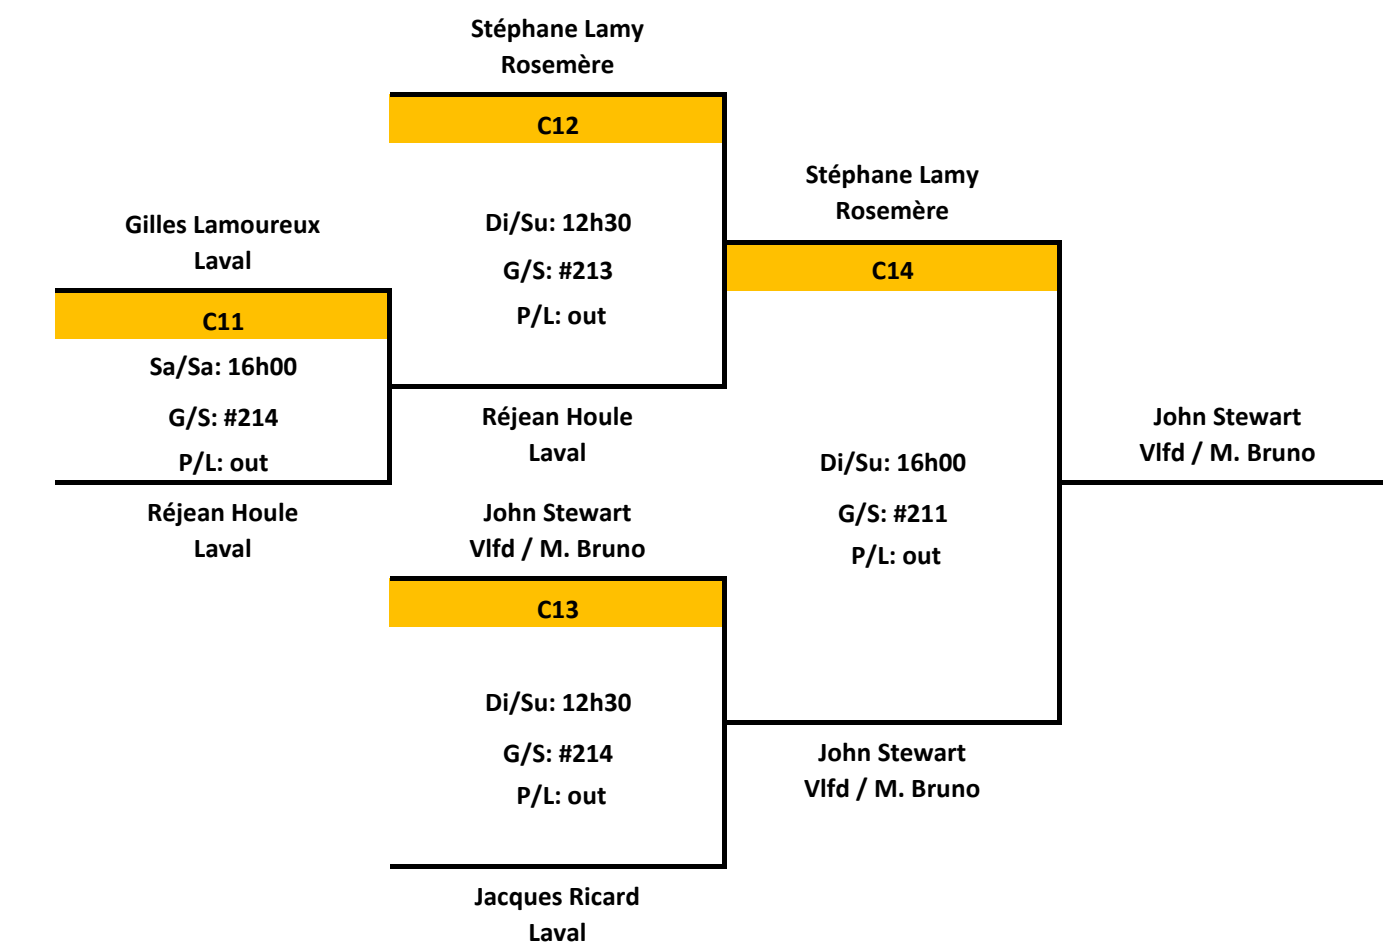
Stéphane Lamy
Rosemère

C12

Di/Su: 12h30

G/S: #213

P/L: out

Stéphane Lamy
Rosemère

C14

Gilles Lamoureux
Laval

C11

Sa/Sa: 16h00

G/S: #214

P/L: out

Réjean Houle
Laval

John Stewart
Vlfd / M. Bruno

Di/Su: 16h00

G/S: #211

P/L: out

Réjean Houle
Laval

John Stewart
Vlfd / M. Bruno

C13

Di/Su: 12h30

G/S: #214

P/L: out

John Stewart
Vlfd / M. Bruno

Jacques Ricard
Laval